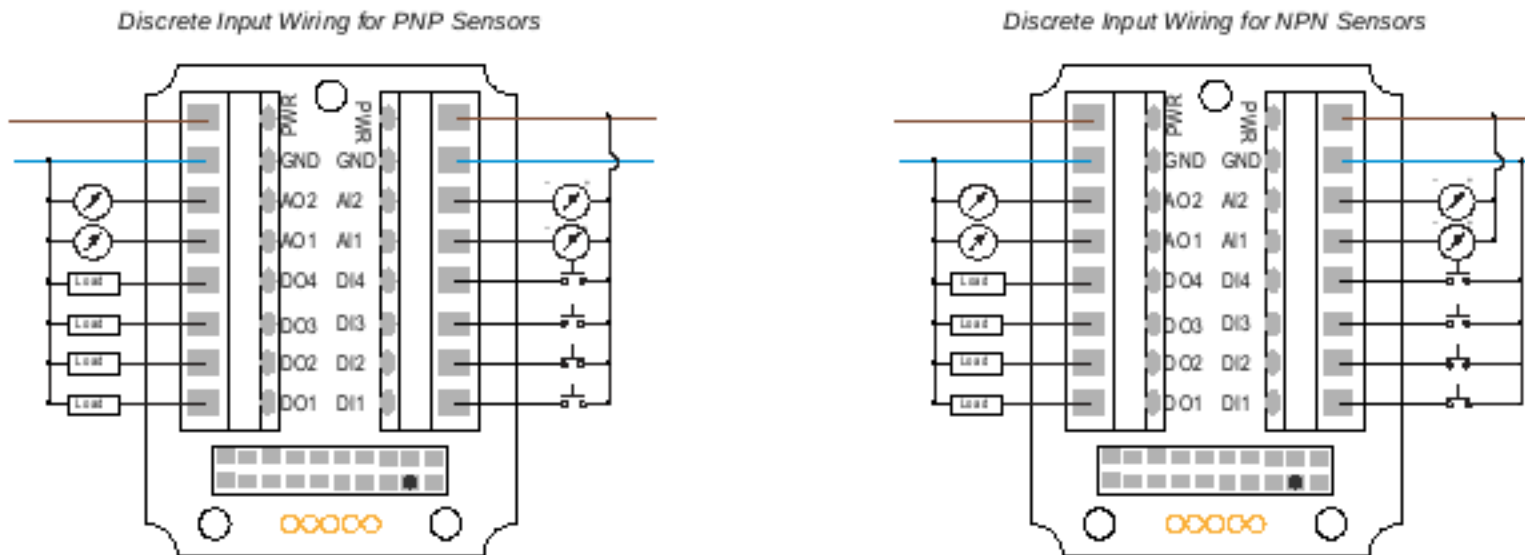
Discrete Input Wiring for PNP Sensors

PWR
GND
AO2
AO1
DO4
DO3
DO2
DO1
Load
Load
Load
Load
PWR
GND
AI2
AI1
DI4
DI3
DI2
DI1

Discrete Input Wiring for NPN Sensors

PWR
GND
AO2
AO1
DO4
DO3
DO2
DO1
Load
Load
Load
Load
PWR
GND
AI2
AI1
DI4
DI3
DI2
DI1